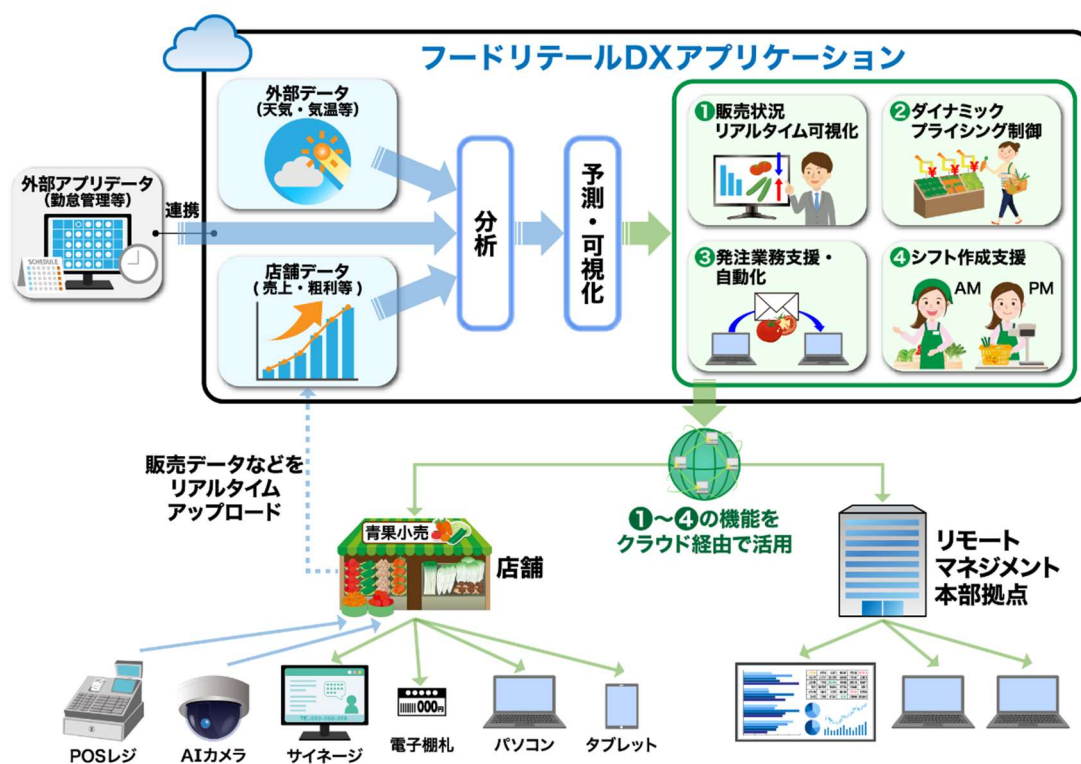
フードリテールDXアプリケーション

外部データ
(天気・気温等)

外部アプリデータ
(勤怠管理等)

SCHEDULE

連携

店舗データ
(売上・粗利等)

分析

予測・可視化

❶販売状況
リアルタイム可視化

❷ダイナミック
プライシング制御

❸発注業務支援・
自動化

❹シフト作成支援

AM

PM

販売データなどを
リアルタイム
アップロード

青果小売

店舗

❶～❹の機能を
クラウド経由で活用

リモート
マネジメント
本部拠点

000円

POSレジ

AIカメラ

サイネージ

電子棚札

パソコン

タブレット